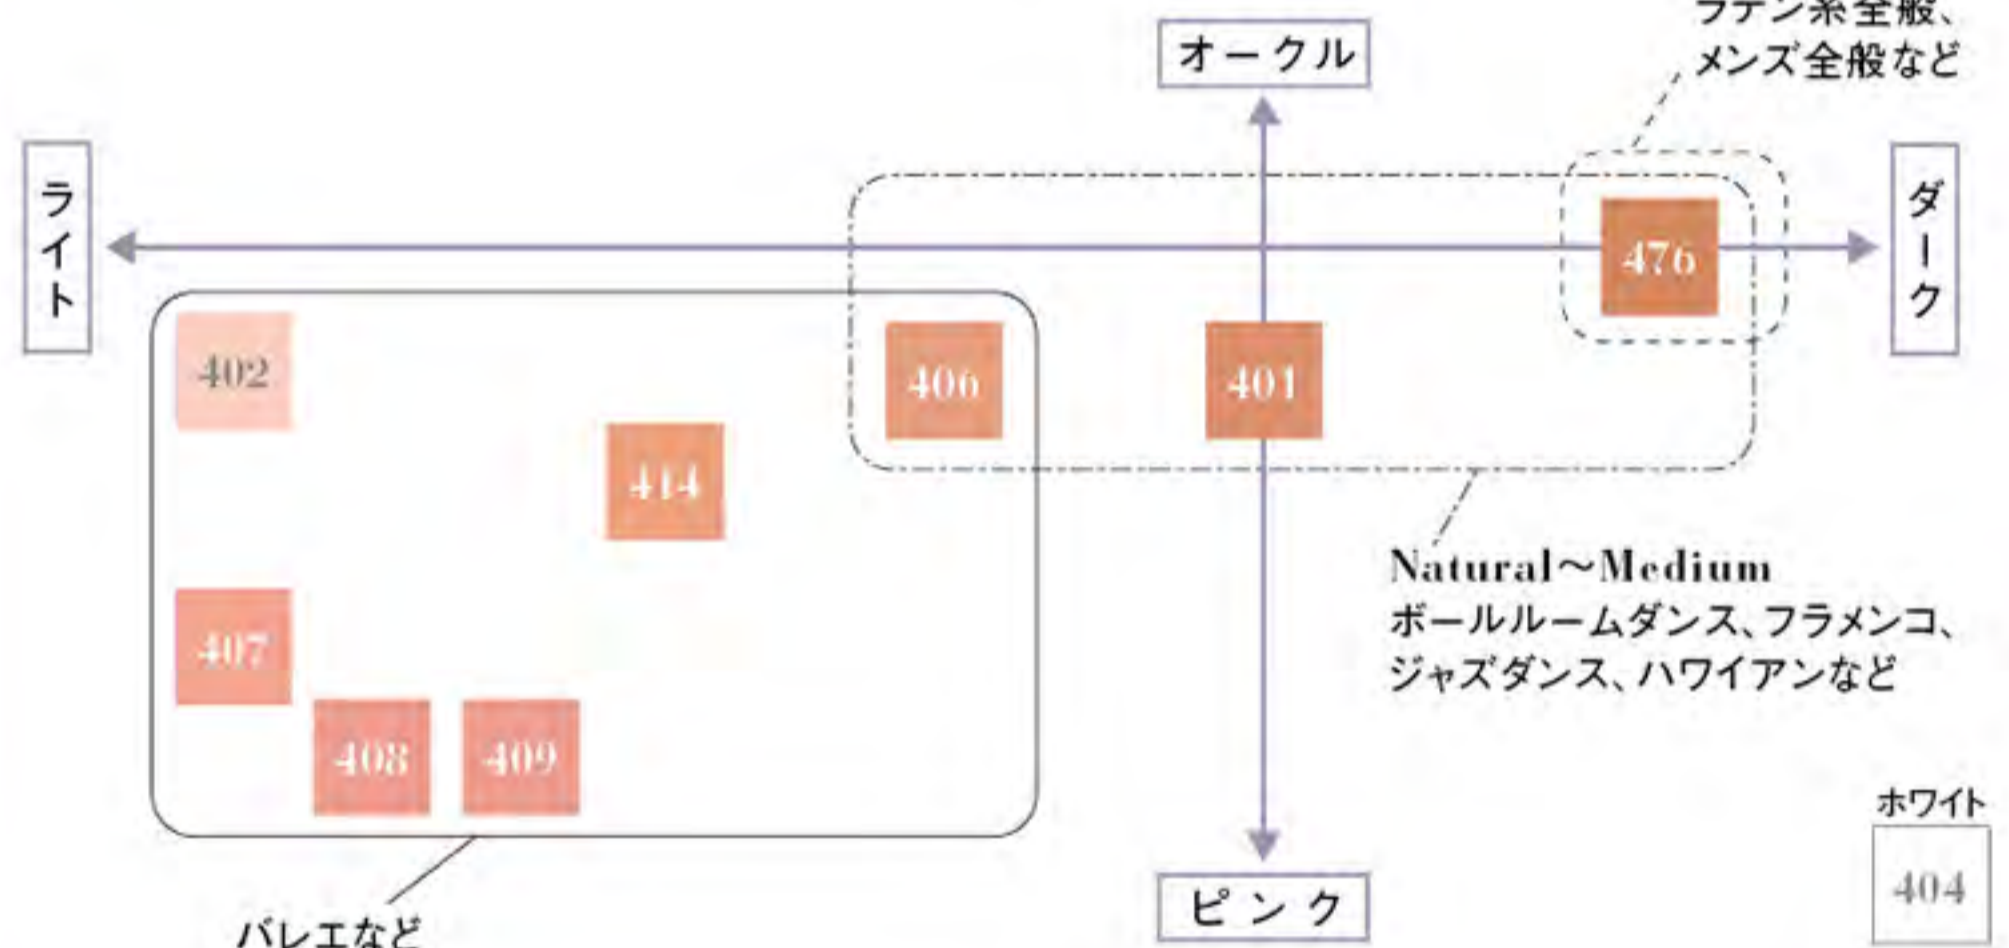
ラテン系全般、
メンズ全般など

オークル

ライト

ダーク

476

402

406

401

414

Natural～Medium
ボールルームダンス、フラメンコ、ジャズダンス、ハワイアンなど

407

408

409

ホワイト

404

ピンク

バレエなど